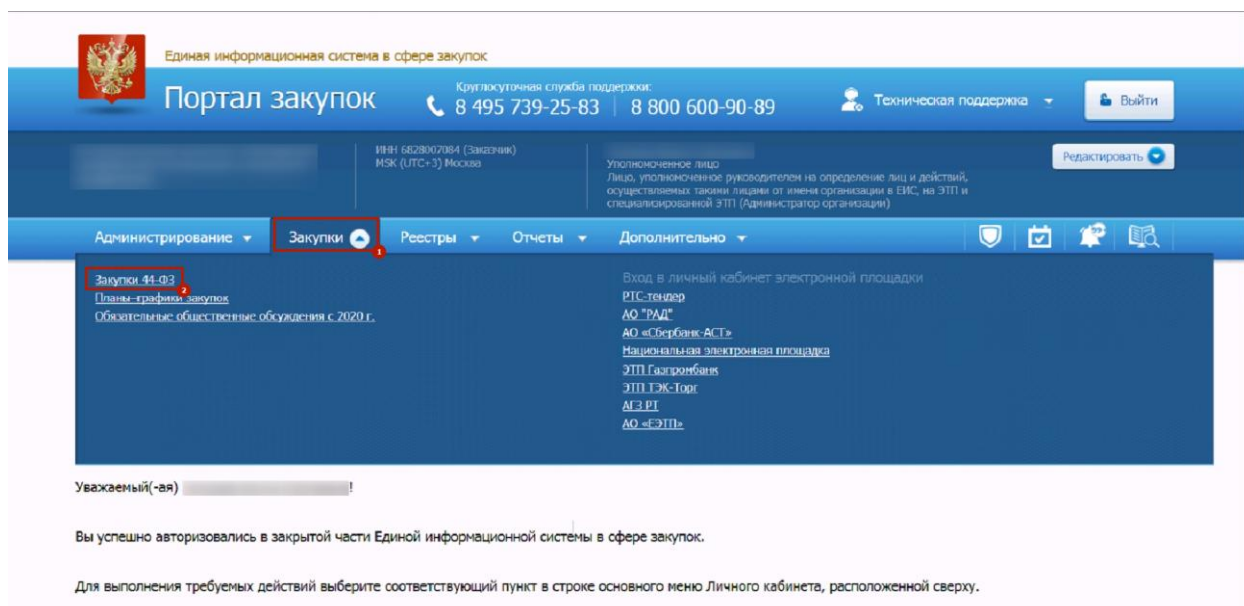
Единая информационная система в сфере закупок

Портал закупок

Круглосуточная служба поддержки:
8 495 739-25-83 | 8 800 600-90-89

Техническая поддержка

Выйти

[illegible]

ИНН 6828007084 (Заказчик)
MSK (UTC+3) Москва

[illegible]
Уполномоченное лицо
Лицо, уполномоченное руководителем на определение лиц и действий, осуществляемых такими лицами от имени организации в ЕИС, на ЭТП и специализированной ЭТП (Администратор организации)

Редактировать

Администрирование | Закупки | Реестры | Отчеты | Дополнительно

1

Закупки 44-ФЗ
2
Планы-графики закупок
Обязательные общественные обсуждения с 2020 г.

Вход в личный кабинет электронной площадки
РТС-тендер
АО "РАД"
АО «Сбербанк-АСТ»
Национальная электронная площадка
ЭТП Газпромбанк
ЭТП ТЭК-Торг
АГЗ РТ
АО «ЕЭТП»

Уважаемый(-ая) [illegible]!

Вы успешно авторизовались в закрытой части Единой информационной системы в сфере закупок.

Для выполнения требуемых действий выберите соответствующий пункт в строке основного меню Личного кабинета, расположенной сверху.